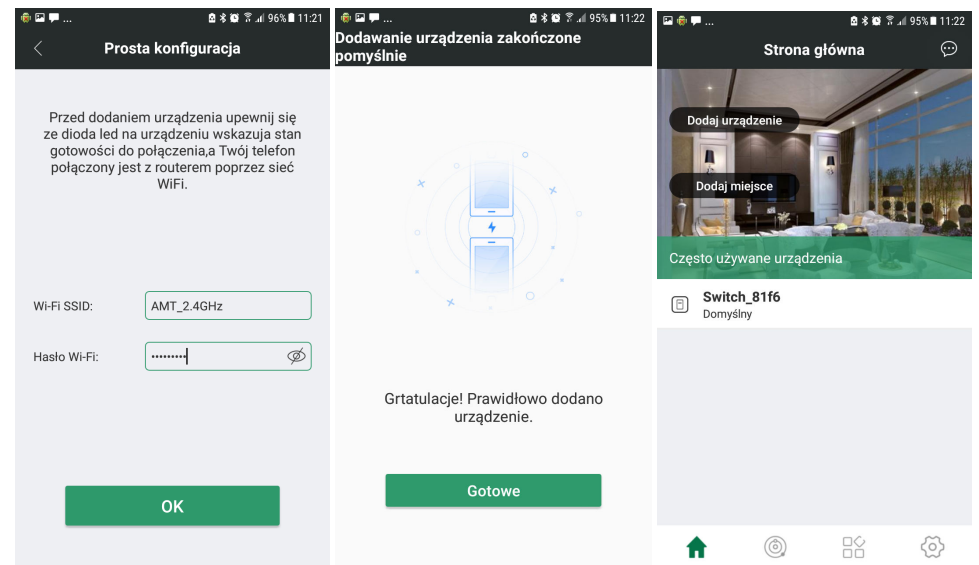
96% 11:21

Prosta konfiguracja

Przed dodaniem urządzenia upewnij się ze dioda led na urządzeniu wskazuja stan gotowości do połączenia,a Twój telefon połączony jest z routerem poprzez sieć WiFi.

Wi-Fi SSID: AMT_2.4GHz

Hasło Wi-Fi: ••••••••••

OK

95% 11:22

Dodawanie urządzenia zakończone pomyślnie

Grtatulacje! Prawidłowo dodano urządzenie.

Gotowe

95% 11:22

Strona główna

Dodaj urządzenie

Dodaj miejsce

Często używane urządzenia

Switch_81f6
Domyślny